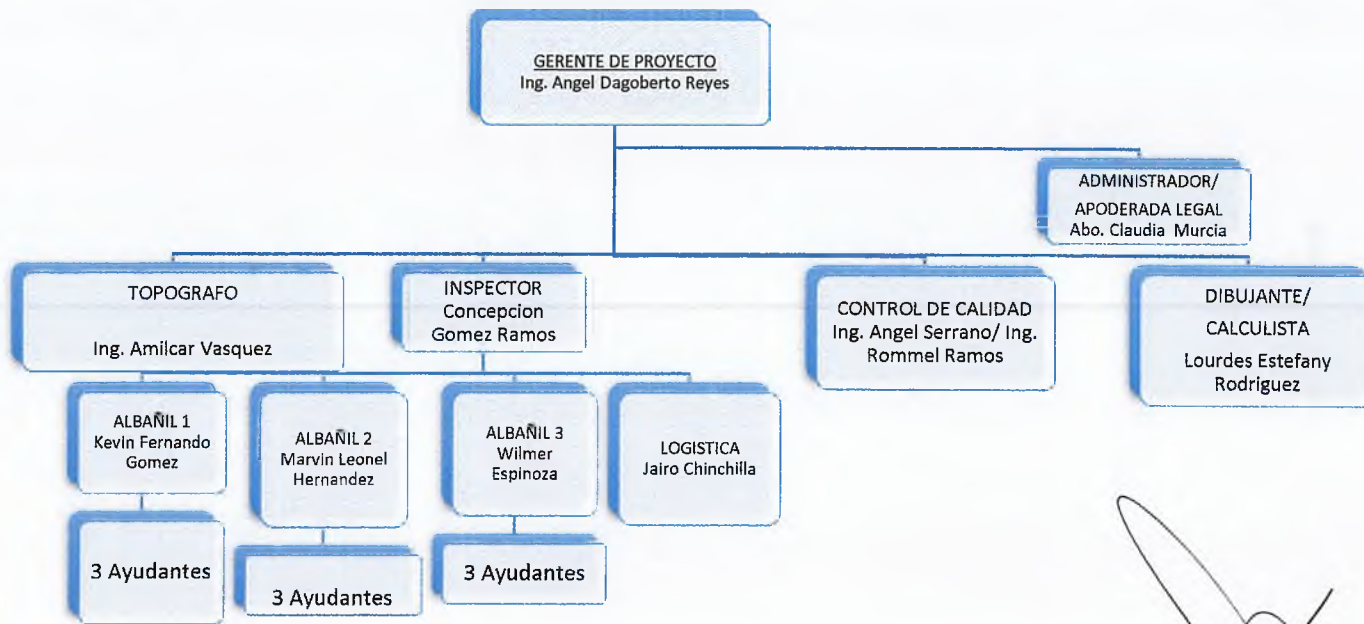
GERENTE DE PROYECTO
Ing. Angel Dagoberto Reyes

ADMINISTRADOR/
APODERADA LEGAL
Abo. Claudia Murcia

TOPOGRAFO
Ing. Amilcar Vasquez

INSPECTOR
Concepcion
Gomez Ramos

CONTROL DE CALIDAD
Ing. Angel Serrano/ Ing.
Rommel Ramos

DIBUJANTE/
CALCULISTA
Lourdes Estefany
Rodriguez

ALBAÑIL 1
Kevin Fernando
Gomez

ALBAÑIL 2
Marvin Leonel
Hernandez

ALBAÑIL 3
Wilmer
Espinoza

LOGISTICA
Jairo Chinchilla

3 Ayudantes

3 Ayudantes

3 Ayudantes